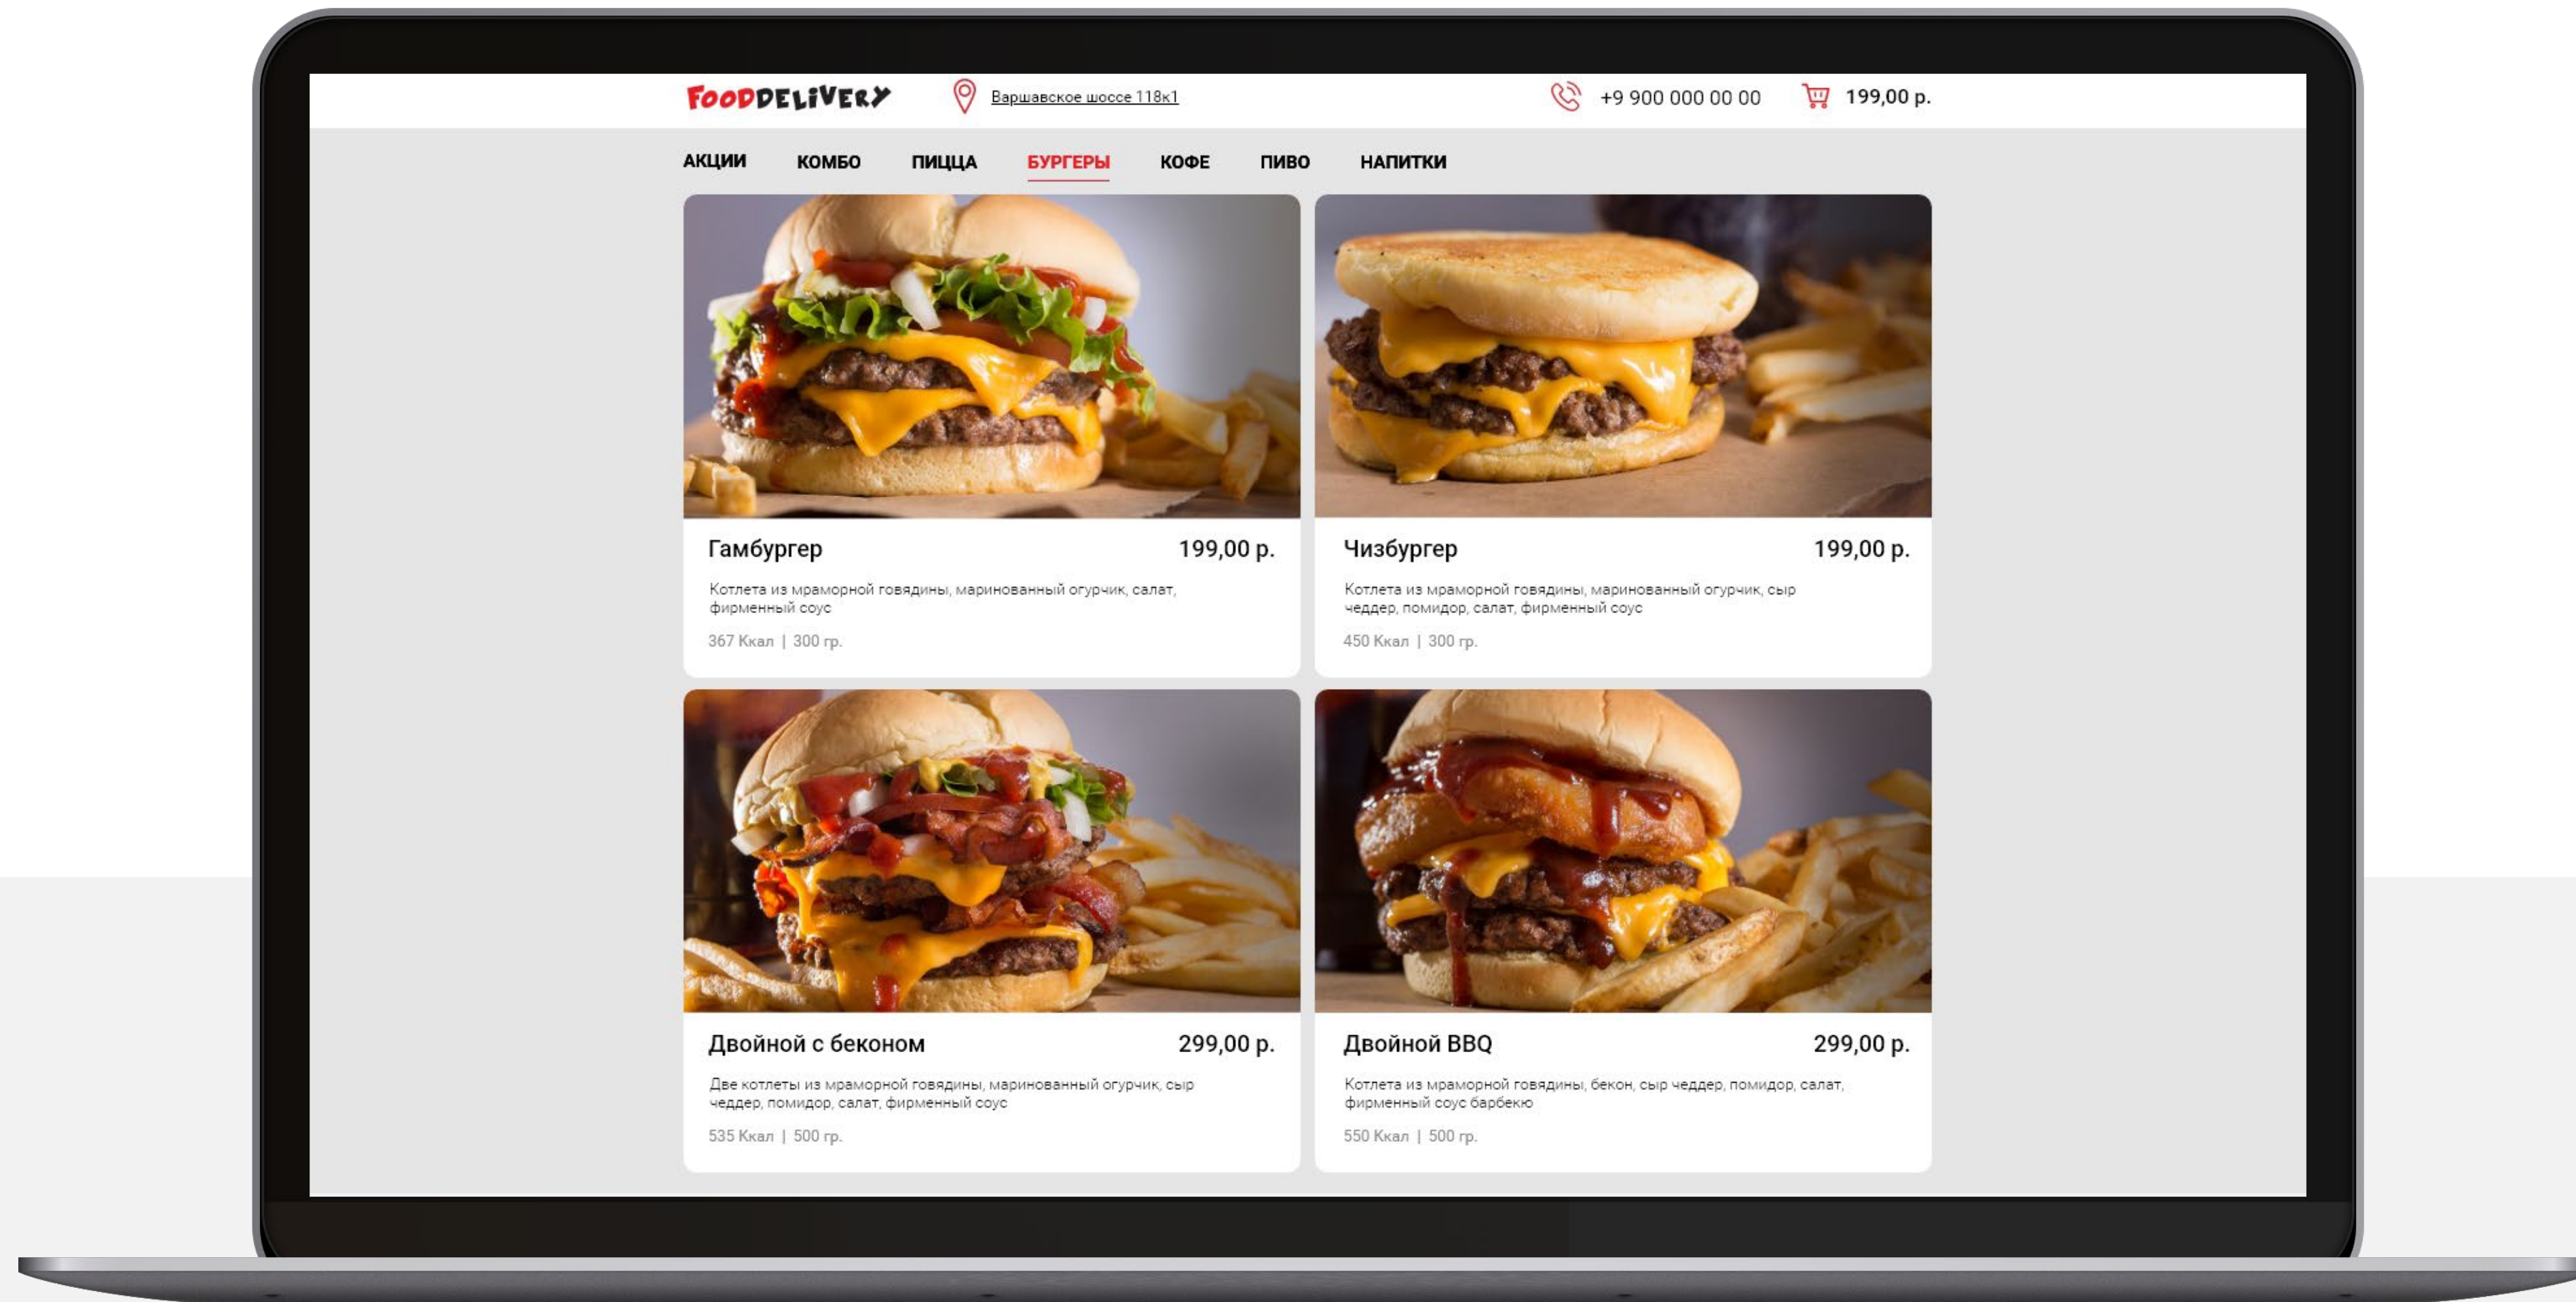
FOODDELIVERY

Варшавское шоссе 118к1

+9 900 000 00 00

199,00 р.

АКЦИИ КОМБО ПИЦЦА БУРГЕРЫ КОФЕ ПИВО НАПИТКИ

Гамбургер
199,00 р.
Котлета из мраморной говядины, маринованный огурчик, салат, фирменный соус
367 Ккал | 300 гр.

Чизбургер
199,00 р.
Котлета из мраморной говядины, маринованный огурчик, сыр чеддер, помидор, салат, фирменный соус
450 Ккал | 300 гр.

Двойной с беконом
299,00 р.
Две котлеты из мраморной говядины, маринованный огурчик, сыр чеддер, помидор, салат, фирменный соус
535 Ккал | 500 гр.

Двойной BBQ
299,00 р.
Котлета из мраморной говядины, бекон, сыр чеддер, помидор, салат, фирменный соус барбекю
550 Ккал | 500 гр.